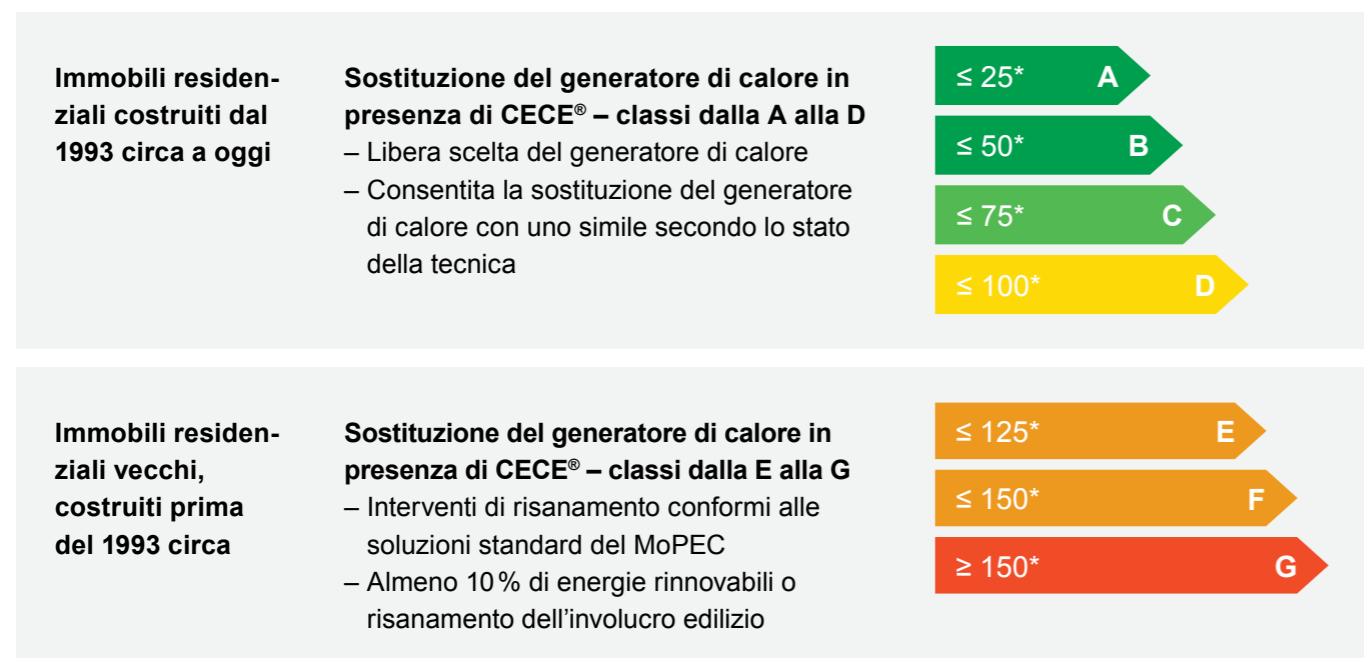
Immobili residenziali costruiti dal 1993 circa a oggi

Sostituzione del generatore di calore in presenza di CECE® – classi dalla A alla D
– Libera scelta del generatore di calore
– Consentita la sostituzione del generatore di calore con uno simile secondo lo stato della tecnica

≤ 25* A
≤ 50* B
≤ 75* C
≤ 100* D

Immobili residenziali vecchi, costruiti prima del 1993 circa

Sostituzione del generatore di calore in presenza di CECE® – classi dalla E alla G
– Interventi di risanamento conformi alle soluzioni standard del MoPEC
– Almeno 10 % di energie rinnovabili o risanamento dell'involucro edilizio

≤ 125* E
≤ 150* F
≥ 150* G